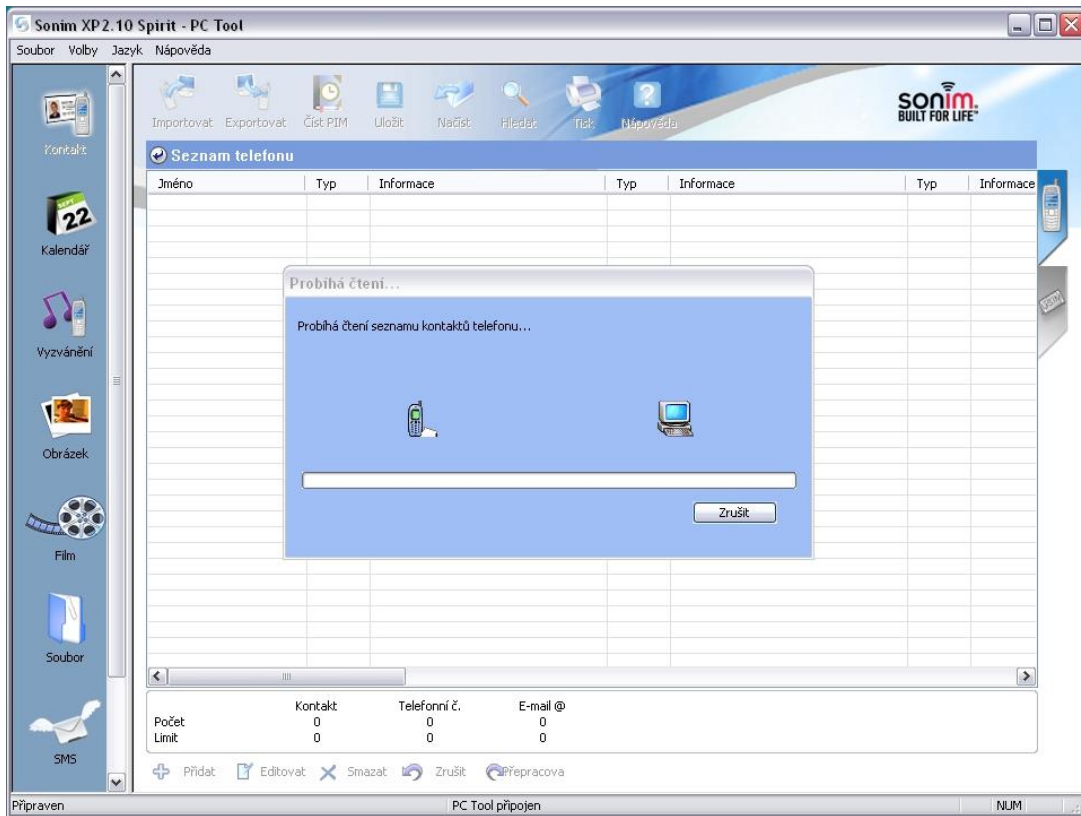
Sonim XP2.10 Spirit - PC Tool

Soubor Volby Jazyk Nápověda

Kontakt

Kalendář

Vyzvánění

Obrázek

Film

Soubor

SMS

Importovat Exportovat Číst PIM Uložit Načíst Hledat Tisk Nápověda

sonim. BUILT FOR LIFE

Seznam telefonu

| Jméno | Typ | Informace | Typ | Informace | Typ | Informace |
|---|---|---|---|---|---|---|

SIM

Probíhá čtení...

Probíhá čtení seznamu kontaktů telefonu...

Zrušit

| | Kontakt | Telefonní č. | E-mail @ |
|---|---|---|---|
| Počet | 0 | 0 | 0 |
| Limit | 0 | 0 | 0 |

Přidat Editovat Smazat Zrušit Přepracova

Připraven PC Tool připojen NUM